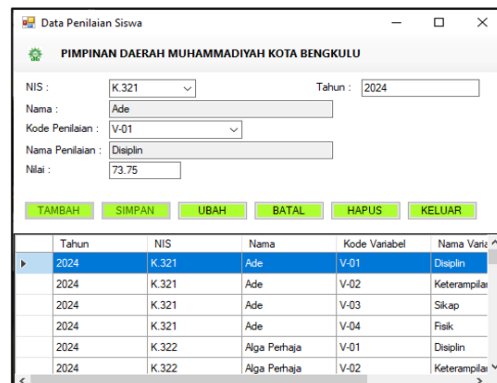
Data Penilaian Siswa

PIMPINAN DAERAH MUHAMMADIYAH KOTA BENGKULU

NIS : K.321

Tahun : 2024

Nama : Ade

Kode Penilaian : V-01

Nama Penilaian : Disiplin

Nilai : 73.75

TAMBAH SIMPAN UBAH BATAL HAPUS KELUAR

| Tahun | NIS | Nama | Kode Variabel | Nama Varia |
|---|---|---|---|---|
| 2024 | K.321 | Ade | V-01 | Disiplin |
| 2024 | K.321 | Ade | V-02 | Keterampilan |
| 2024 | K.321 | Ade | V-03 | Sikap |
| 2024 | K.321 | Ade | V-04 | Fisik |
| 2024 | K.322 | Alga Perhaja | V-01 | Disiplin |
| 2024 | K.322 | Alga Perhaja | V-02 | Keterampilan |